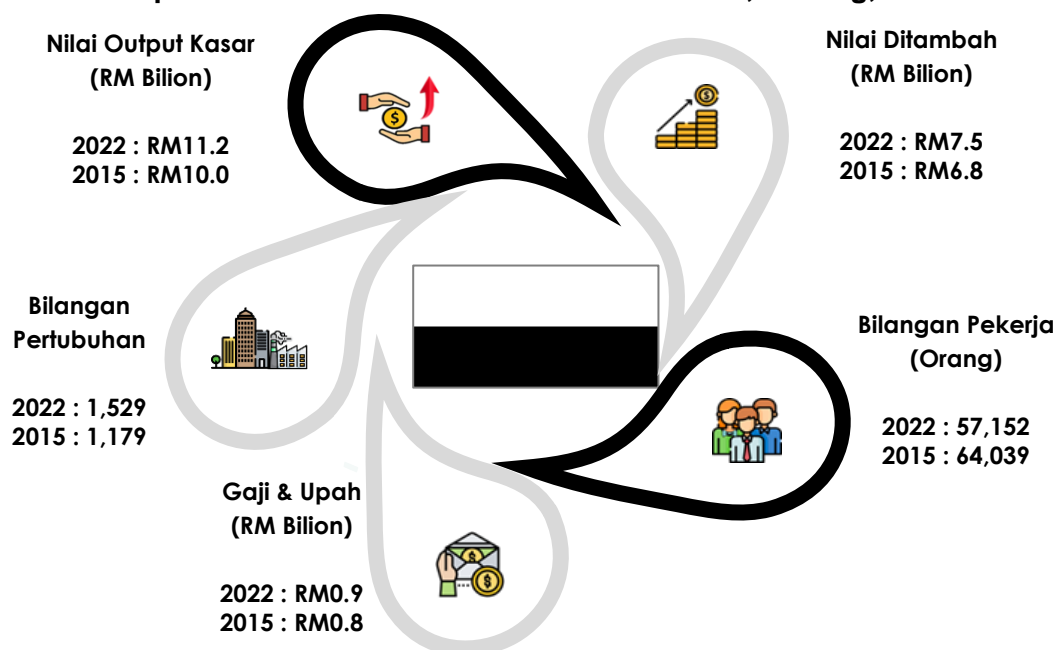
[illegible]

Nilai Output Kasar (RM Bilion)

2022 : RM11.2
2015 : RM10.0

Nilai Ditambah (RM Bilion)

2022 : RM7.5
2015 : RM6.8

Bilangan Pertubuhan

2022 : 1,529
2015 : 1,179

Bilangan Pekerja (Orang)

2022 : 57,152
2015 : 64,039

Gaji & Upah (RM Bilion)

2022 : RM0.9
2015 : RM0.8